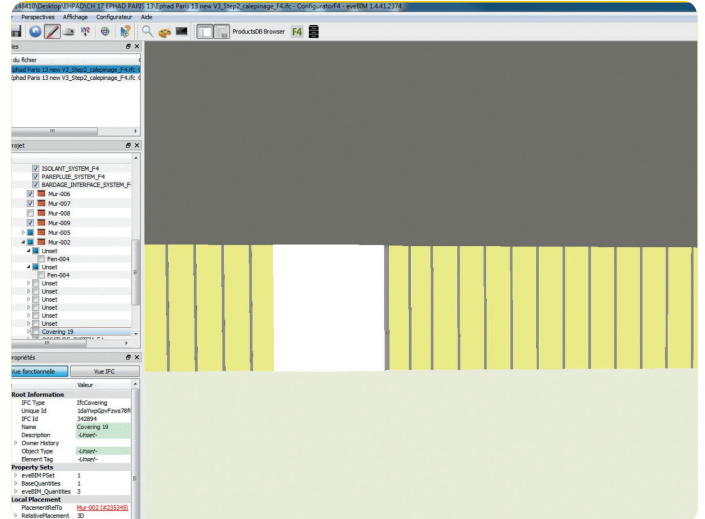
.14410\Desktop\EHPAD\CH 17 EPHAD PARIS 13\Ephad Paris 13 new V3_Step2_calepinage_F4.ifc - ConfiguratorF4 - eveBIM 1.4.41.2374

Perspectives Affichage Configurateur Aide

ProductsDB Browser F4

les

du fichier

Ephad Paris 13 new V3_Step2_calepinage_F4.ifc

Ephad Paris 13 new V3_Step2_calepinage_F4.ifc

rojet

ISOLANT_SYSTEM_F4
PAREPLUIE_SYSTEM_F4
BARDAGE_INTERFACE_SYSTEM_F
Mur-006
Mur-007
Mur-008
Mur-009
Mur-005
Mur-002
Unset
Fen-004
Unset
Fen-004
Unset
Unset
Unset
Unset
Unset
Unset
Covering 19

ropriétés

Vue fonctionnelle | Vue IFC

| | Valeur |
|---|---|
| Root Information | |
| IFC Type | IfcCovering |
| Unique Id | 1daYvpGpvFzws78f |
| IFC Id | 342894 |
| Name | Covering 19 |
| Description | -Unset- |
| Owner History | |
| Object Type | -Unset- |
| Element Tag | -Unset- |
| Property Sets | |
| eveBIM PSet | 1 |
| BaseQuantities | 1 |
| eveBIM_Quantities | 3 |
| Local Placement | |
| PlacementRelTo | Mur-002 (#235345) |
| RelativePlacement | 3D |